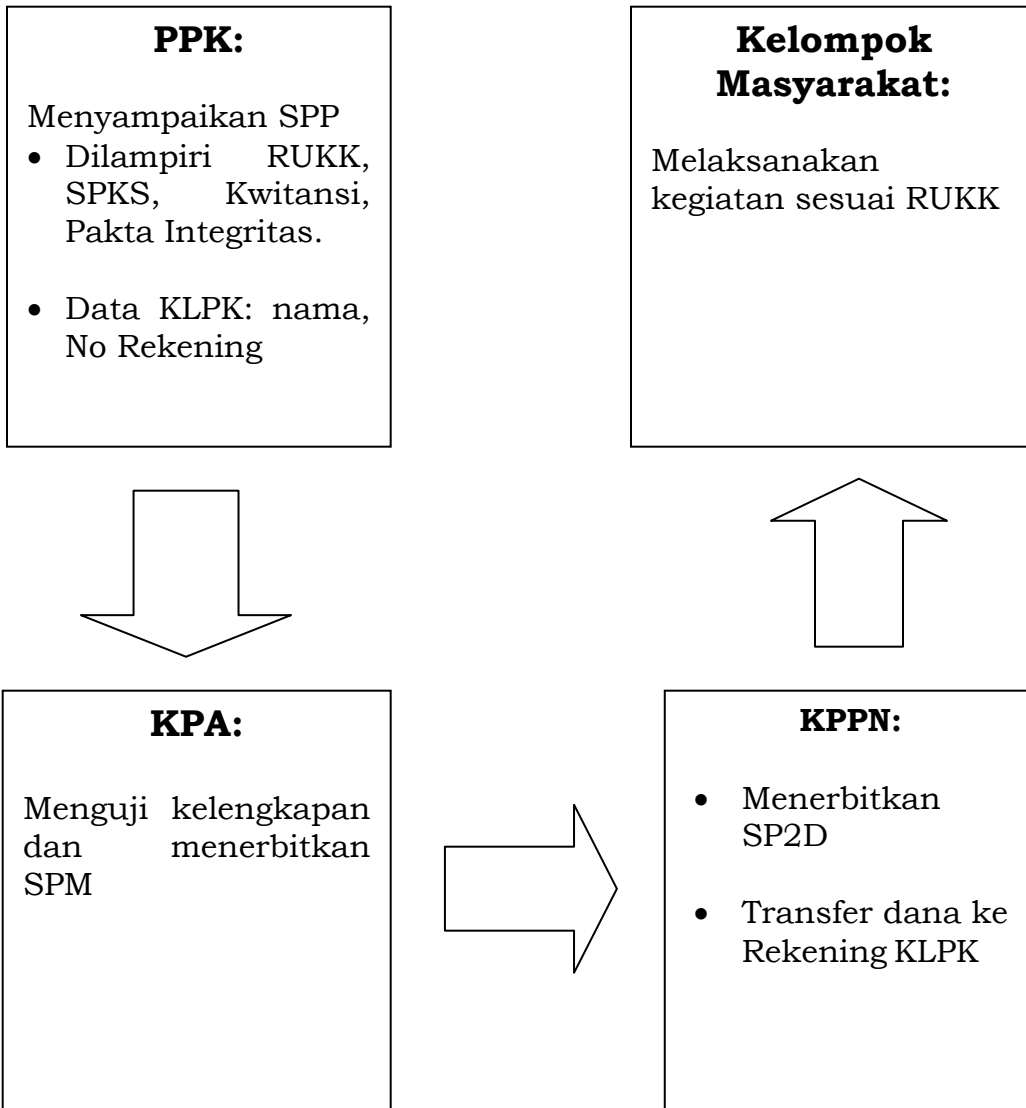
**PPK:**

Menyampaikan SPP
- Dilampiri RUKK, SPKS, Kwitansi, Pakta Integritas.
- Data KLPK: nama, No Rekening

**Kelompok Masyarakat:**

Melaksanakan kegiatan sesuai RUKK

**KPA:**

Menguji kelengkapan dan menerbitkan SPM

**KPPN:**

- Menerbitkan SP2D
- Transfer dana ke Rekening KLPK